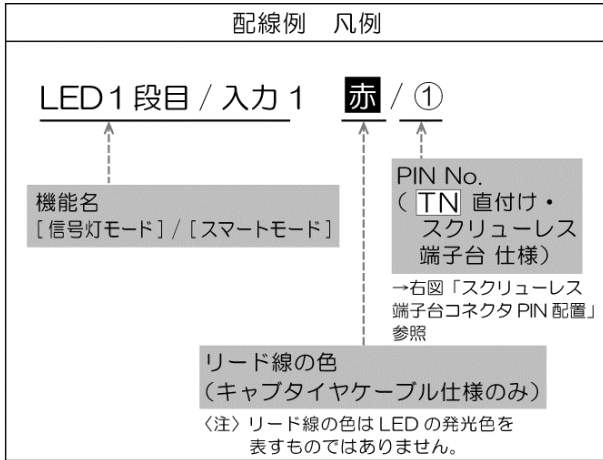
配線例　凡例

LED１段目 / 入力１　赤 / ①

機能名
［信号灯モード］/［スマートモード］

PIN No.
（ TN 直付け・
スクリューレス
端子台 仕様）

→右図「スクリューレス端子台コネクタ PIN 配置」参照

リード線の色
（キャブタイヤケーブル仕様のみ）

〈注〉リード線の色は LED の発光色を表すものではありません。